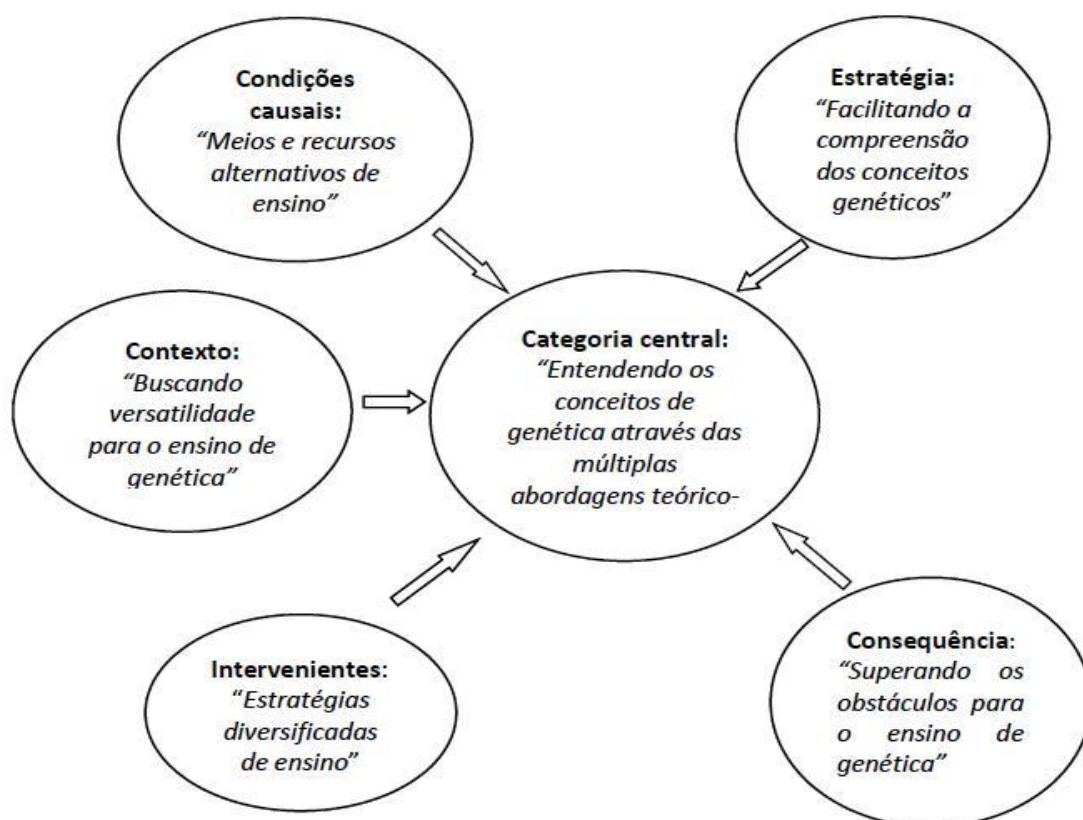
Condições causais:
"Meios e recursos alternativos de ensino"

Estratégia:
"Facilitando a compreensão dos conceitos genéticos"

Contexto:
"Buscando versatilidade para o ensino de genética"

Categoria central:
"Entendendo os conceitos de genética através das múltiplas abordagens teórico-

Intervenientes:
"Estratégias diversificadas de ensino"

Consequência:
"Superando os obstáculos para o ensino de genética"